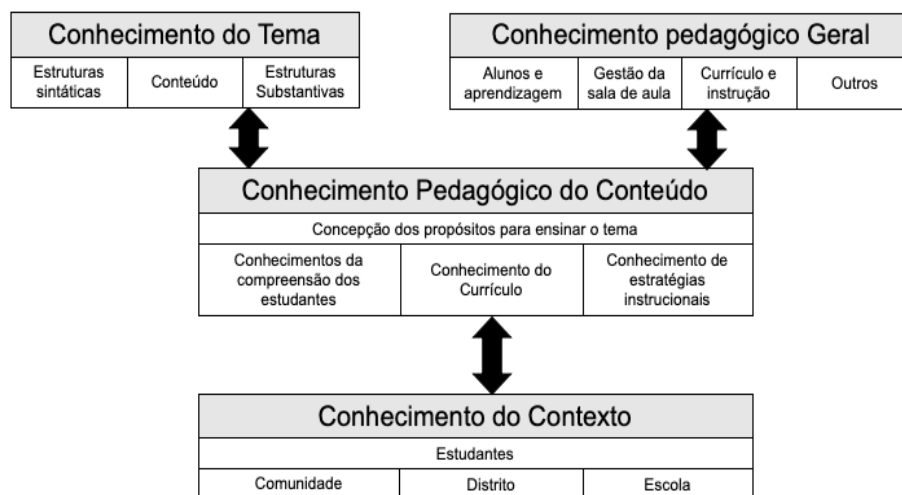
Conhecimento do Tema

| Estruturas sintáticas | Conteúdo | Estruturas Substantivas |
|---|---|---|

Conhecimento pedagógico Geral

| Alunos e aprendizagem | Gestão da sala de aula | Currículo e instrução | Outros |
|---|---|---|---|

Conhecimento Pedagógico do Conteúdo

Concepção dos propósitos para ensinar o tema

| Conhecimentos da compreensão dos estudantes | Conhecimento do Currículo | Conhecimento de estratégias instrucionais |
|---|---|---|

Conhecimento do Contexto

Estudantes

| Comunidade | Distrito | Escola |
|---|---|---|